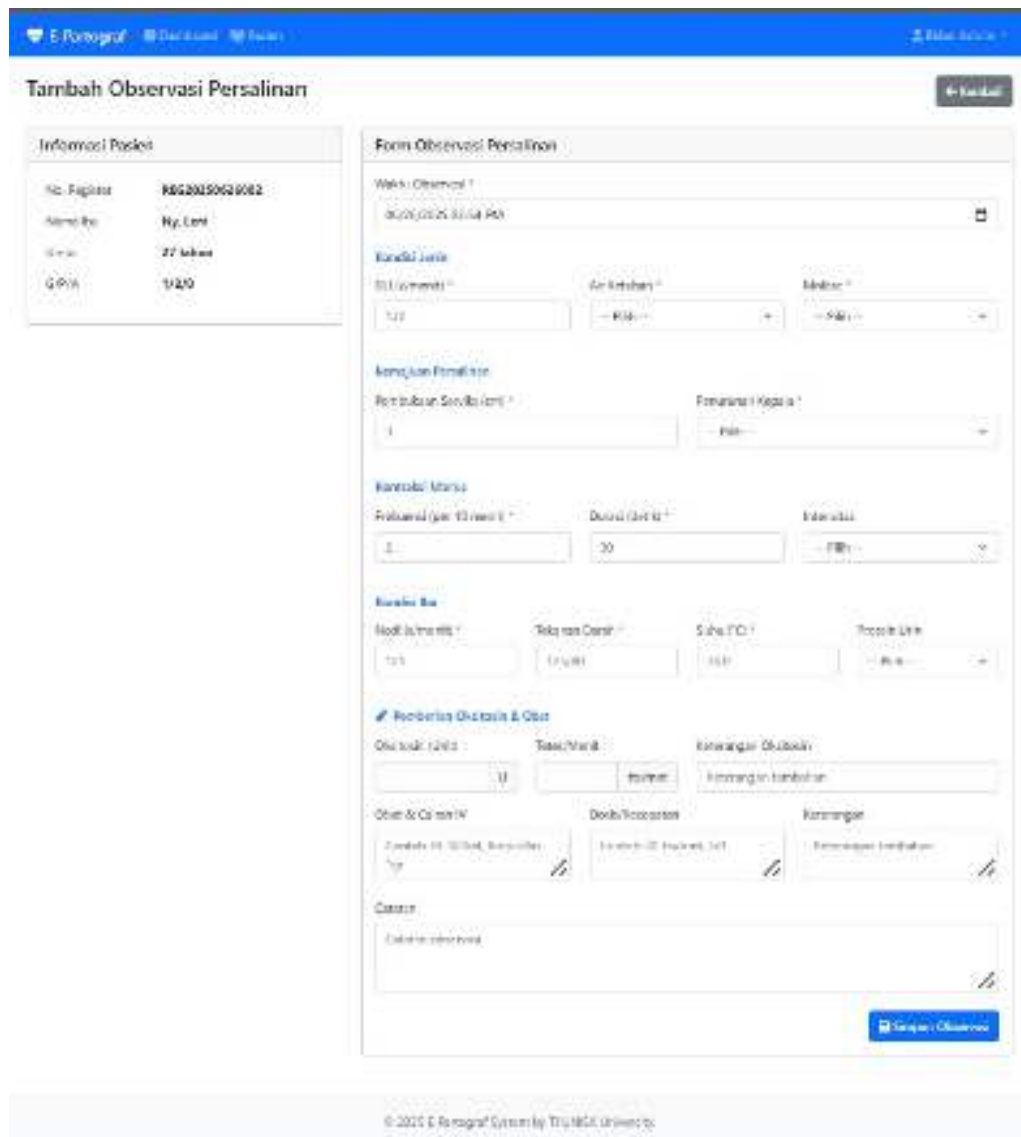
E-Partograf Dashboard Pasien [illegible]

Tambah Observasi Persalinan

← Kembali

Informasi Pasien

No. Registrasi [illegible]

Nama Ibu Ny. Leni

Umur 27 tahun

G/P/A 1/0/0

Form Observasi Persalinan

Waktu Observasi *

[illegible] PM

Kondisi Janin

DJJ (x/menit) *

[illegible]

Air Ketuban *

-- Pilih --

Molase *

-- Pilih --

Kemajuan Persalinan

Pembukaan Serviks (cm) *

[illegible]

Penurunan Kepala *

-- Pilih --

Kontraksi Uterus

Frekuensi (per 10 menit) *

2

Durasi (detik) *

30

Intensitas

-- Pilih --

Kondisi Ibu

Nadi (x/menit) *

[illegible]

Tekanan Darah *

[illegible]

Suhu (°C) *

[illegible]

Protein Urin

-- Pilih --

Pemberian Oksitosin & Obat

Oksitosin (unit)

0

Tetes/Menit

tts/mnt

Keterangan Oksitosin

Keterangan tambahan

Obat & Cairan IV

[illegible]

Dosis/Kecepatan

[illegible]

Keterangan

Keterangan tambahan

Catatan

Catatan observasi

Simpan Observasi

© 2025 E-Partograf System by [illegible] University